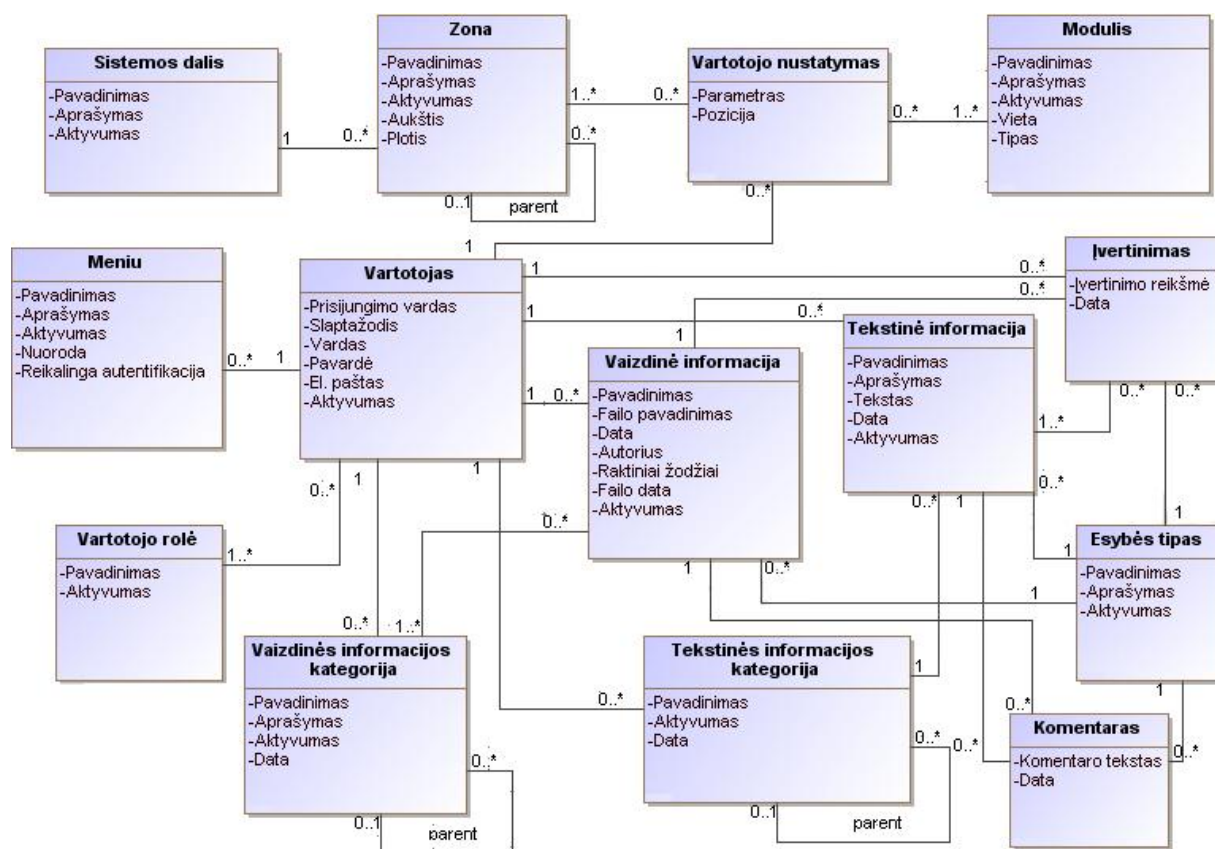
Sistemos dalis
-Pavadinimas
-Aprašymas
-Aktyvumas

Zona
-Pavadinimas
-Aprašymas
-Aktyvumas
-Aukštis
-Plotis

Vartotojo nustatymas
-Parametras
-Pozicija

Modulis
-Pavadinimas
-Aprašymas
-Aktyvumas
-Vieta
-Tipas

Meniu
-Pavadinimas
-Aprašymas
-Aktyvumas
-Nuoroda
-Reikalinga autentifikacija

Vartotojas
-Prisijungimo vardas
-Slaptažodis
-Vardas
-Pavardė
-El. paštas
-Aktyvumas

Įvertinimas
-Įvertinimo reikšmė
-Data

Tekstinė informacija
-Pavadinimas
-Aprašymas
-Tekstas
-Data
-Aktyvumas

Vaizdinė informacija
-Pavadinimas
-Failo pavadinimas
-Data
-Autorius
-Raktiniai žodžiai
-Failo data
-Aktyvumas

Vartotojo rolė
-Pavadinimas
-Aktyvumas

Esybės tipas
-Pavadinimas
-Aprašymas
-Aktyvumas

Vaizdinės informacijos kategorija
-Pavadinimas
-Aprašymas
-Aktyvumas
-Data

Tekstinės informacijos kategorija
-Pavadinimas
-Aktyvumas
-Data

Komentaras
-Komentaro tekstas
-Data

1 0..* 1..* 0..* 0..* 1..* 0..* 0..1 parent 0..* 1 1 0..* 0..* 1 0..* 1 0..* 1 1 0..* 0..* 1 0..* 0..* 1..* 0..* 1 0..* 1..* 1 0..* 1 0..* 0..* 1 0..* 1 1 1 0..* 0..* 1 0..* 0..* 1 0..* 0..* 0..* 0..1 parent 0..1 parent